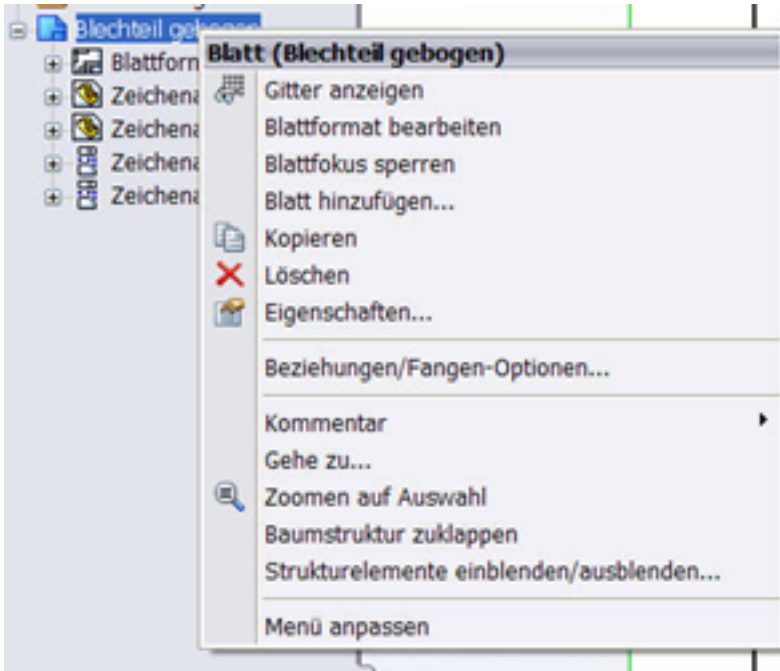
Blechteil gebogen
Blattform
Zeichena
Zeichena
Zeichena
Zeichena

Blatt (Blechteil gebogen)
Gitter anzeigen
Blattformat bearbeiten
Blattfokus sperren
Blatt hinzufügen...
Kopieren
Löschen
Eigenschaften...
Beziehungen/Fangen-Optionen...
Kommentar
Gehe zu...
Zoomen auf Auswahl
Baumstruktur zuklappen
Strukturelemente einblenden/ausblenden...
Menü anpassen